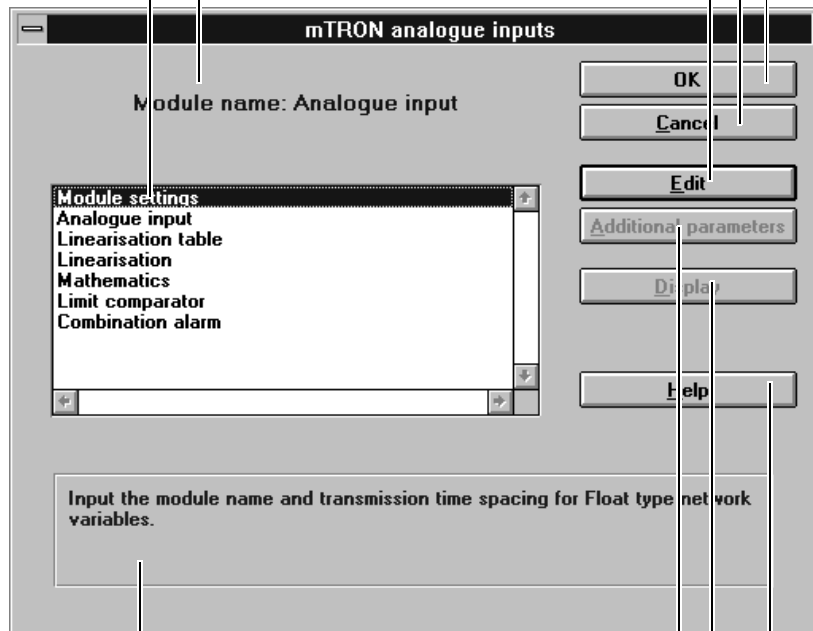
mTRON analogue inputs

Module name: Analogue input

OK

Cancel

Edit

Additional parameters

Display

Help

Module settings
Analogue input
Linearisation table
Linearisation
Mathematics
Limit comparator
Combination alarm

Input the module name and transmission time spacing for Float type network variables.